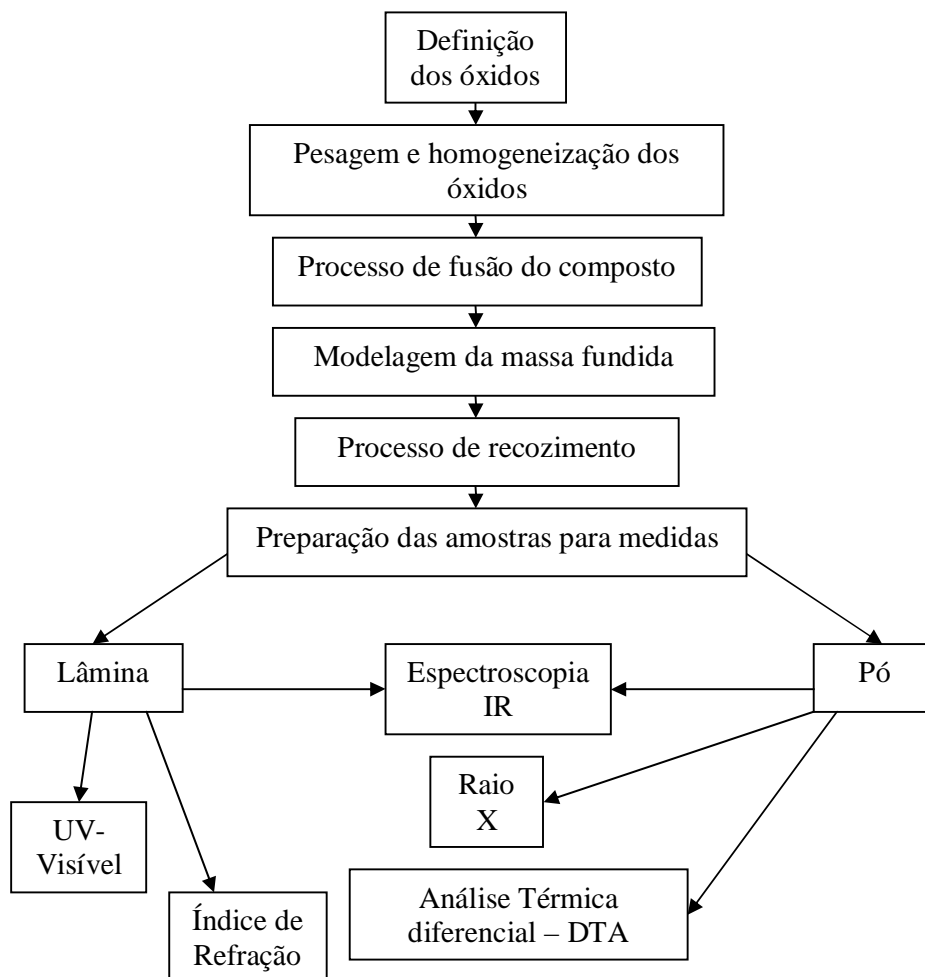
Definição dos óxidos

Pesagem e homogeneização dos óxidos

Processo de fusão do composto

Modelagem da massa fundida

Processo de recozimento

Preparação das amostras para medidas

Lâmina

Espectroscopia IR

Pó

Raio X

UV-Visível

Índice de Refração

Análise Térmica diferencial – DTA